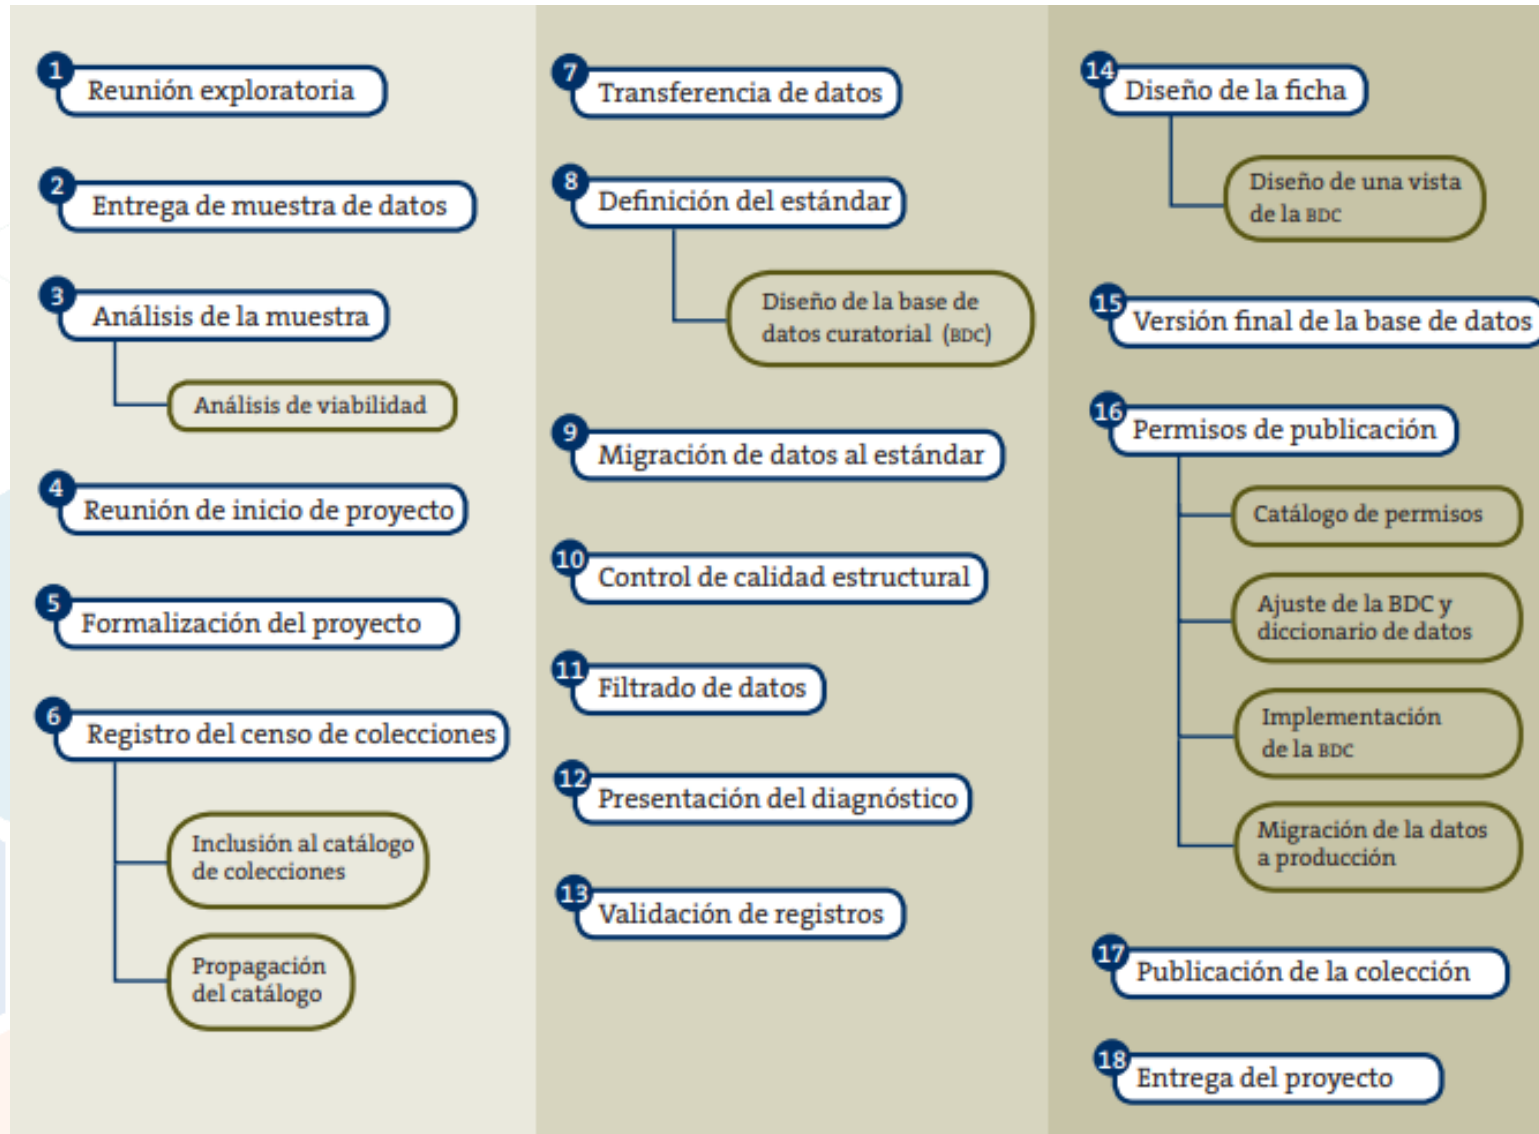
1 Reunión exploratoria

2 Entrega de muestra de datos

3 Análisis de la muestra

Análisis de viabilidad

4 Reunión de inicio de proyecto

5 Formalización del proyecto

6 Registro del censo de colecciones

Inclusión al catálogo de colecciones

Propagación del catálogo

7 Transferencia de datos

8 Definición del estándar

Diseño de la base de datos curatorial (BDC)

9 Migración de datos al estándar

10 Control de calidad estructural

11 Filtrado de datos

12 Presentación del diagnóstico

13 Validación de registros

14 Diseño de la ficha

Diseño de una vista de la BDC

15 Versión final de la base de datos

16 Permisos de publicación

Catálogo de permisos

Ajuste de la BDC y diccionario de datos

Implementación de la BDC

Migración de la datos a producción

17 Publicación de la colección

18 Entrega del proyecto